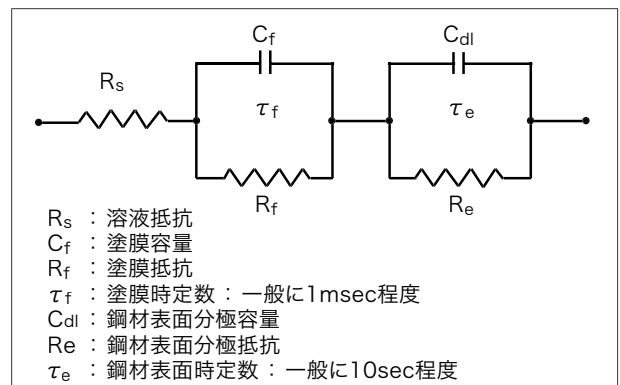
$C_f$

$C_{dl}$

$R_s$

$\tau_f$

$\tau_e$

$R_f$

$R_e$

$R_s$ ：溶液抵抗
$C_f$ ：塗膜容量
$R_f$ ：塗膜抵抗
$\tau_f$ ：塗膜時定数：一般に1msec程度
Cdl：鋼材表面分極容量
Re ：鋼材表面分極抵抗
$\tau_e$ ：鋼材表面時定数：一般に10sec程度